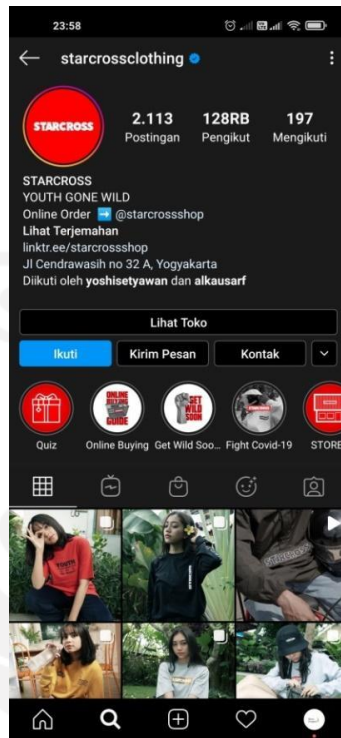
23:58

starcrossclothing

STARCROSS

2.113
Postingan

128RB
Pengikut

197
Mengikuti

STARCROSS
YOUTH GONE WILD
Online Order ➡️ @starcrossshop
Lihat Terjemahan
linktr.ee/starcrossshop
Jl Cendrawasih no 32 A, Yogyakarta
Diikuti oleh yoshisetyawan dan alkausarf

Lihat Toko

Ikuti
Kirim Pesan
Kontak

ONLINE BUYING GUIDE
GET WILD SOON

Quiz
Online Buying
Get Wild Soo...
Fight Covid-19
STORE